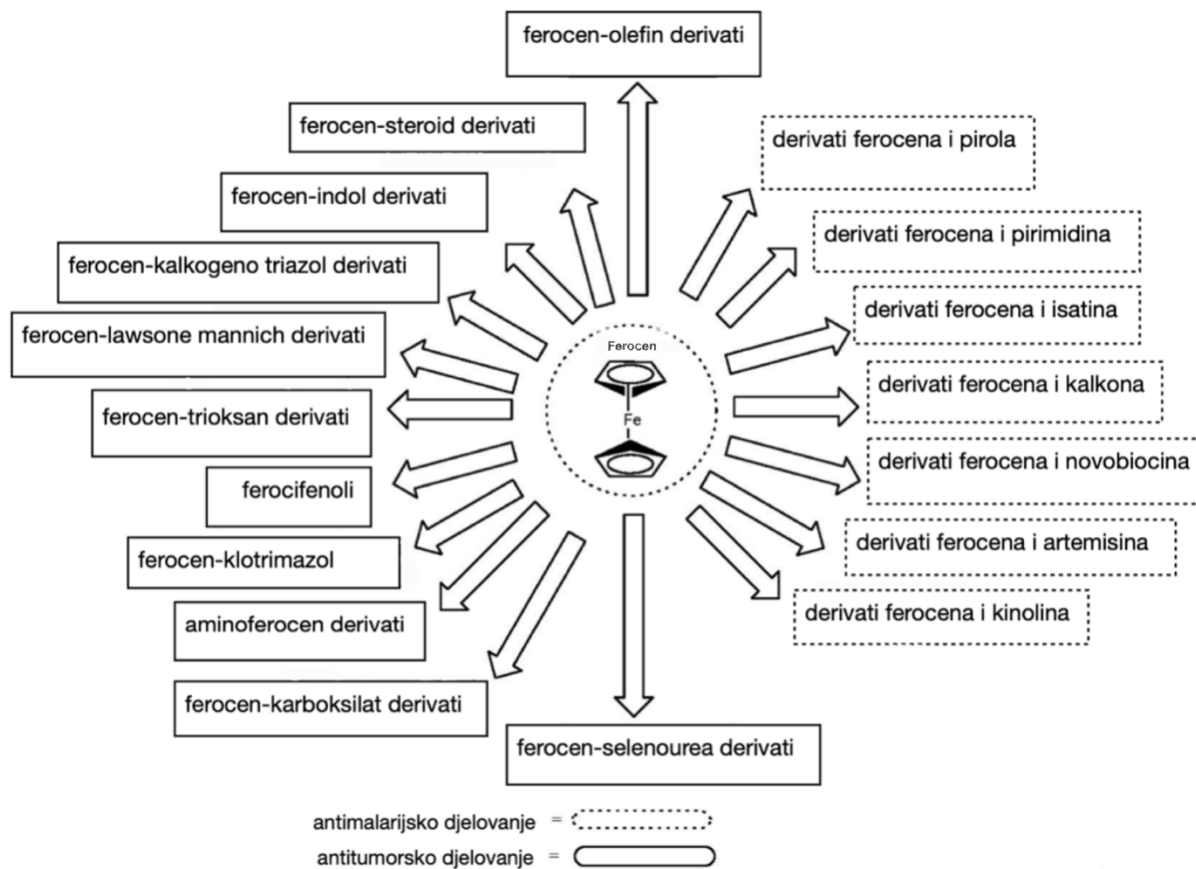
ferocen-olefin derivati

ferocen-steroid derivati

derivati ferocena i pirola

ferocen-indol derivati

derivati ferocena i pirimidina

ferocen-kalkogeno triazol derivati

derivati ferocena i isatina

ferocen-lawsone mannich derivati

Ferocen

Fe

derivati ferocena i kalkona

ferocen-trioksan derivati

derivati ferocena i novobiocina

ferocifenoli

derivati ferocena i artemisina

ferocen-klotrimazol

derivati ferocena i kinolina

aminoferocen derivati

ferocen-karboksilat derivati

ferocen-selenourea derivati

antimalarijsko djelovanje =

antitumorsko djelovanje =